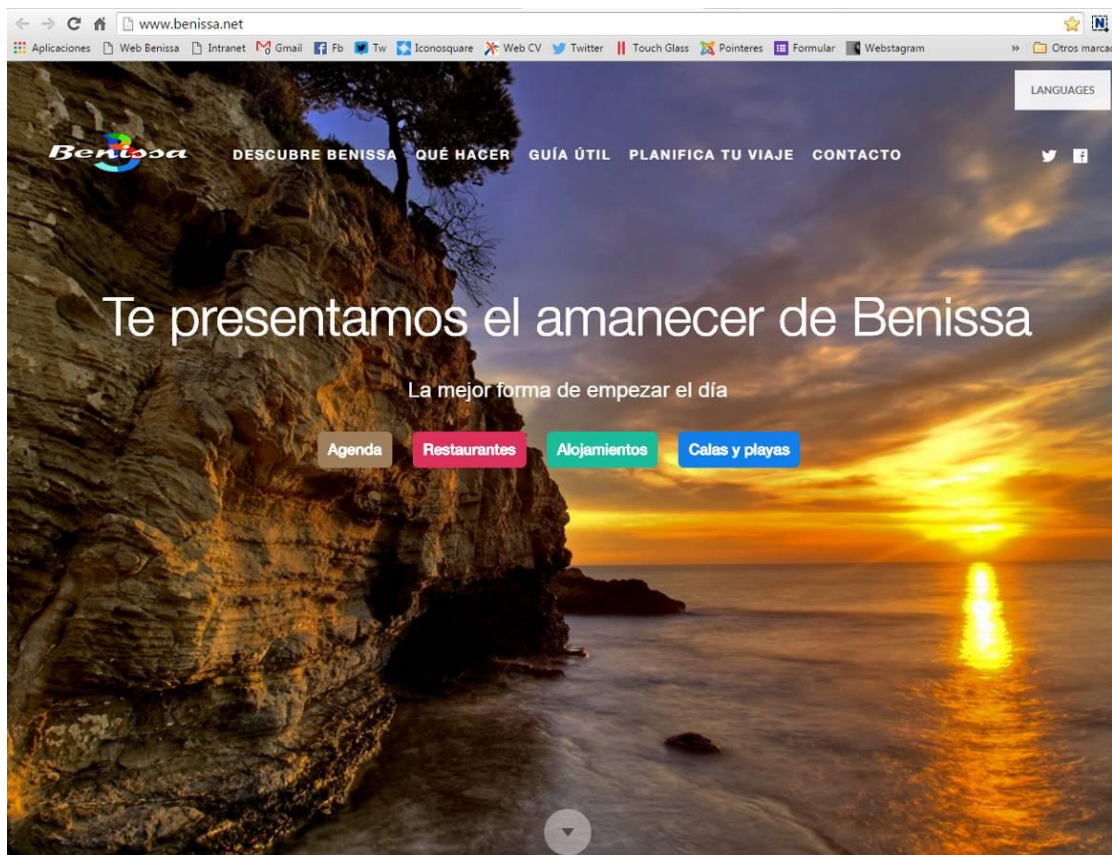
www.benissa.net

Aplicaciones Web Benissa Intranet Gmail Fb Tw Iconosquare Web CV Twitter Touch Glass Pointeres Formular Webstagram » Otros marca

LANGUAGES

Benissa DESCUBRE BENISSA QUÉ HACER GUÍA ÚTIL PLANIFICA TU VIAJE CONTACTO

Te presentamos el amanecer de Benissa

La mejor forma de empezar el día

Agenda Restaurantes Alojamientos Calas y playas